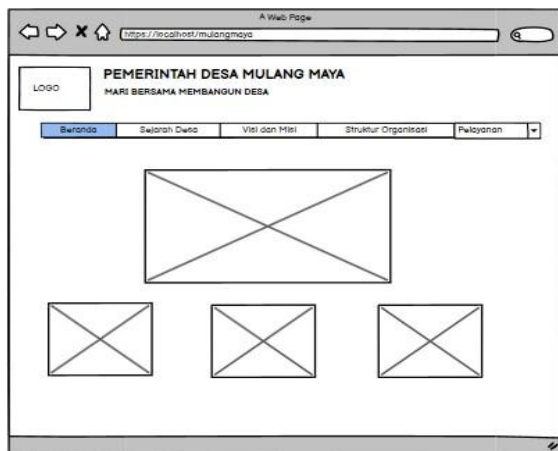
A Web Page

https://localhost/mulangmaya

LOGO

PEMERINTAH DESA MULANG MAYA

MARI BERSAMA MEMBANGUN DESA

| Beranda | Sejarah Desa | Visi dan Misi | Struktur Organisasi | Pelayanan |
|---|---|---|---|---|